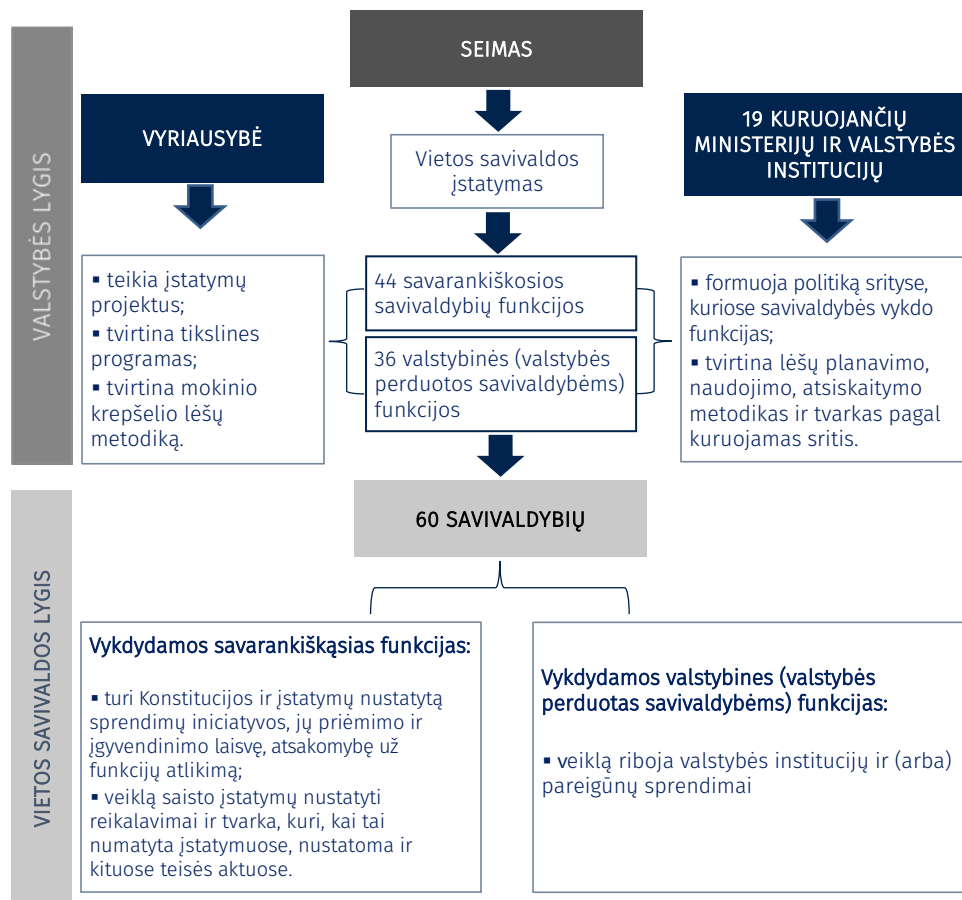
VALSTYBĖS LYGIS

SEIMAS

VYRIAUSYBĖ

Vietos savivaldos įstatymas

19 KURUOJANČIŲ MINISTERIJŲ IR VALSTYBĖS INSTITUCIJŲ

▪ teikia įstatymų projektus;
▪ tvirtina tikslines programas;
▪ tvirtina mokinio krepšelio lėšų metodiką.

44 savarankiškosios savivaldybių funkcijos

36 valstybinės (valstybės perduotos savivaldybėms) funkcijos

▪ formuoja politiką srityse, kuriose savivaldybės vykdo funkcijas;
▪ tvirtina lėšų planavimo, naudojimo, atsiskaitymo metodikas ir tvarkas pagal kuruojamas sritis.

VIETOS SAVIVALDOS LYGIS

60 SAVIVALDYBIŲ

Vykdydamos savarankiškąsias funkcijas:

▪ turi Konstitucijos ir įstatymų nustatytą sprendimų iniciatyvos, jų priėmimo ir įgyvendinimo laisvę, atsakomybę už funkcijų atlikimą;
▪ veiklą saisto įstatymų nustatyti reikalavimai ir tvarka, kuri, kai tai numatyta įstatymuose, nustatoma ir kituose teisės aktuose.

Vykdydamos valstybines (valstybės perduotas savivaldybėms) funkcijas:

▪ veiklą riboja valstybės institucijų ir (arba) pareigūnų sprendimai